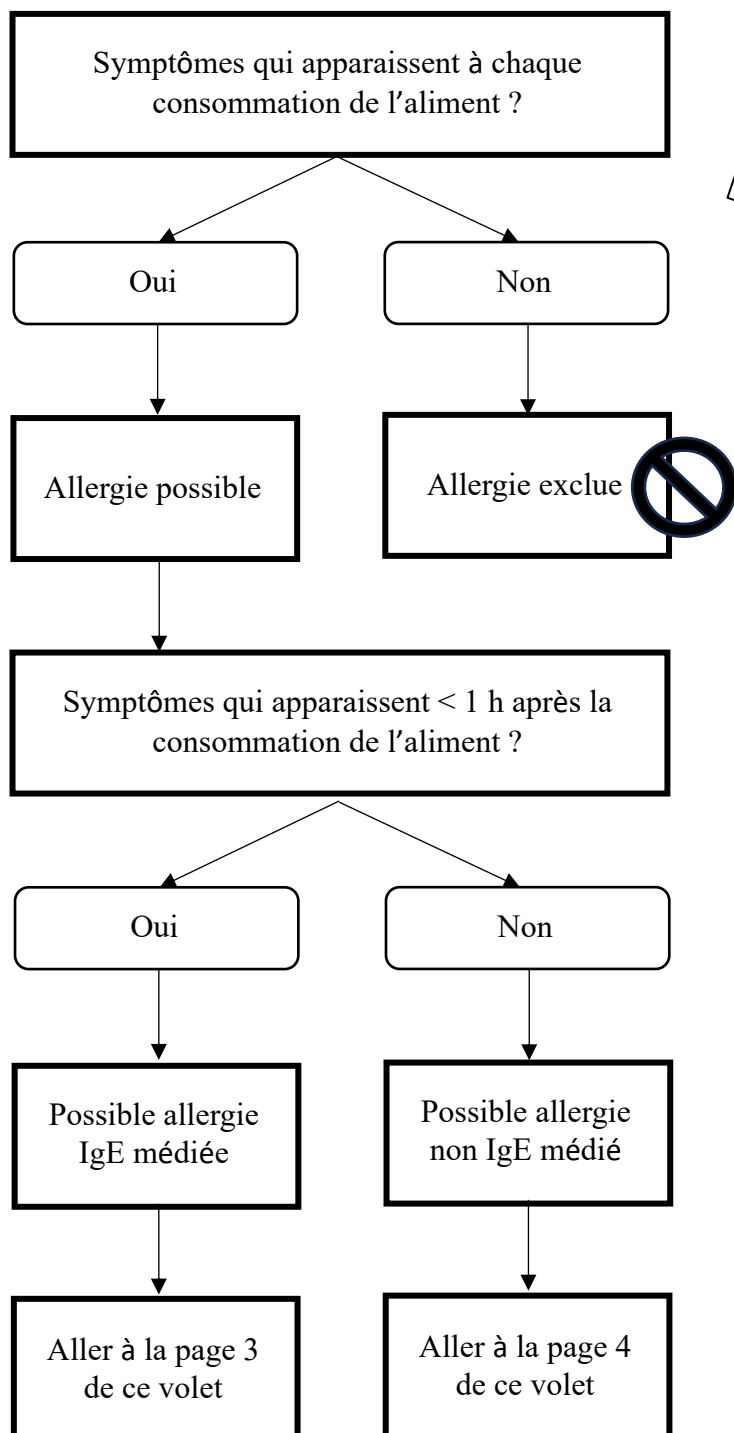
Symptômes qui apparaissent à chaque consommation de l'aliment ?

Oui

Non

Allergie possible

Allergie exclue

Symptômes qui apparaissent < 1 h après la consommation de l'aliment ?

Oui

Non

Possible allergie IgE médiée

Possible allergie non IgE médié

Aller à la page 3 de ce volet

Aller à la page 4 de ce volet